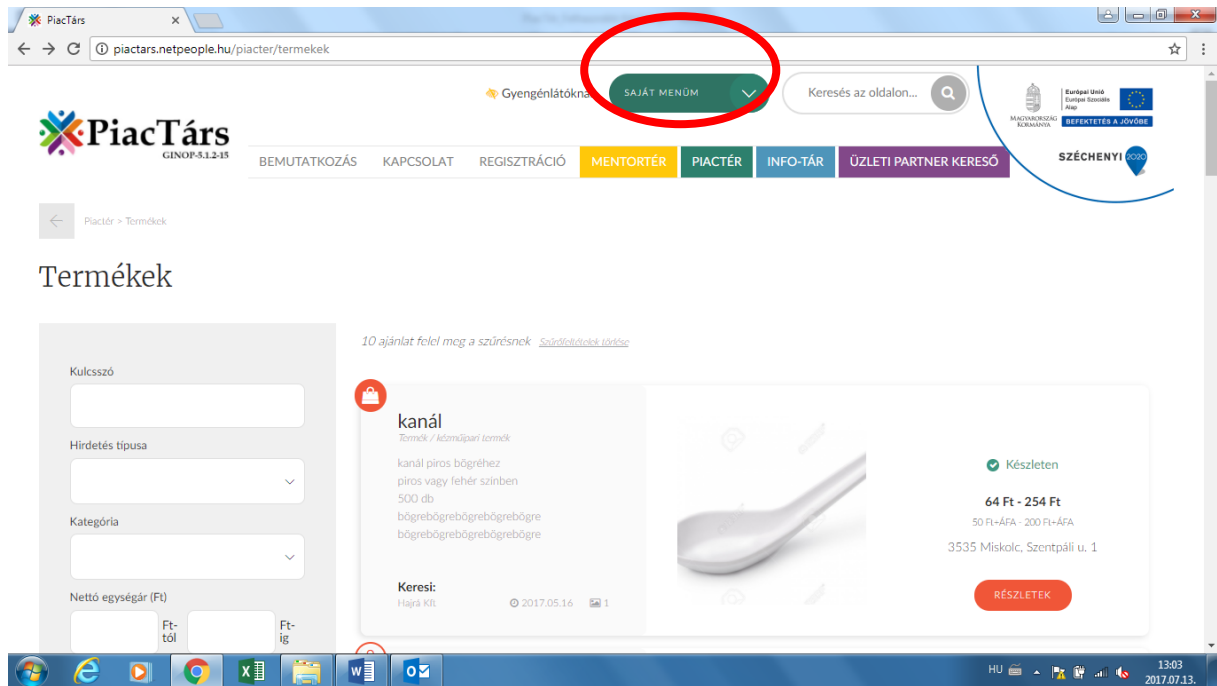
PiacTárs ×

piactars.netpeople.hu/piacter/termekek

Gyengénlátókna

SAJÁT MENÜM

Keresés az oldalon...

MAGYARORSZÁG KORMÁNYA

Európai Unió Európai Szociális Alap

BEFEKTETÉS A JÖVŐBE

SZÉCHENYI 2020

PiacTárs
GINOP-5.1.2-15

BEMUTATKOZÁS KAPCSOLAT REGISZTRÁCIÓ MENTORTÉR PIACTÉR INFO-TÁR ÜZLETI PARTNER KERESŐ

Piactér > Termékek

Termékek

10 ajánlat felel meg a szűrésnek Szűrőfeltételek törlése

Kulcsszó

Hirdetés típusa

Kategória

Nettó egységár (Ft)

Ft-tól

Ft-ig

kanál
Termék / kézműipari termék

kanál piros bögréhez
piros vagy fehér szinben
500 db
bögrebögrebögrebögrebögre
bögrebögrebögrebögrebögre

Keresi:
Hajrá Kft.
2017.05.16
1

Készleten

64 Ft - 254 Ft

50 Ft+ÁFA - 200 Ft+ÁFA

3535 Miskolc, Szentpáli u. 1

RÉSZLETEK

HU
13:03
2017.07.13.